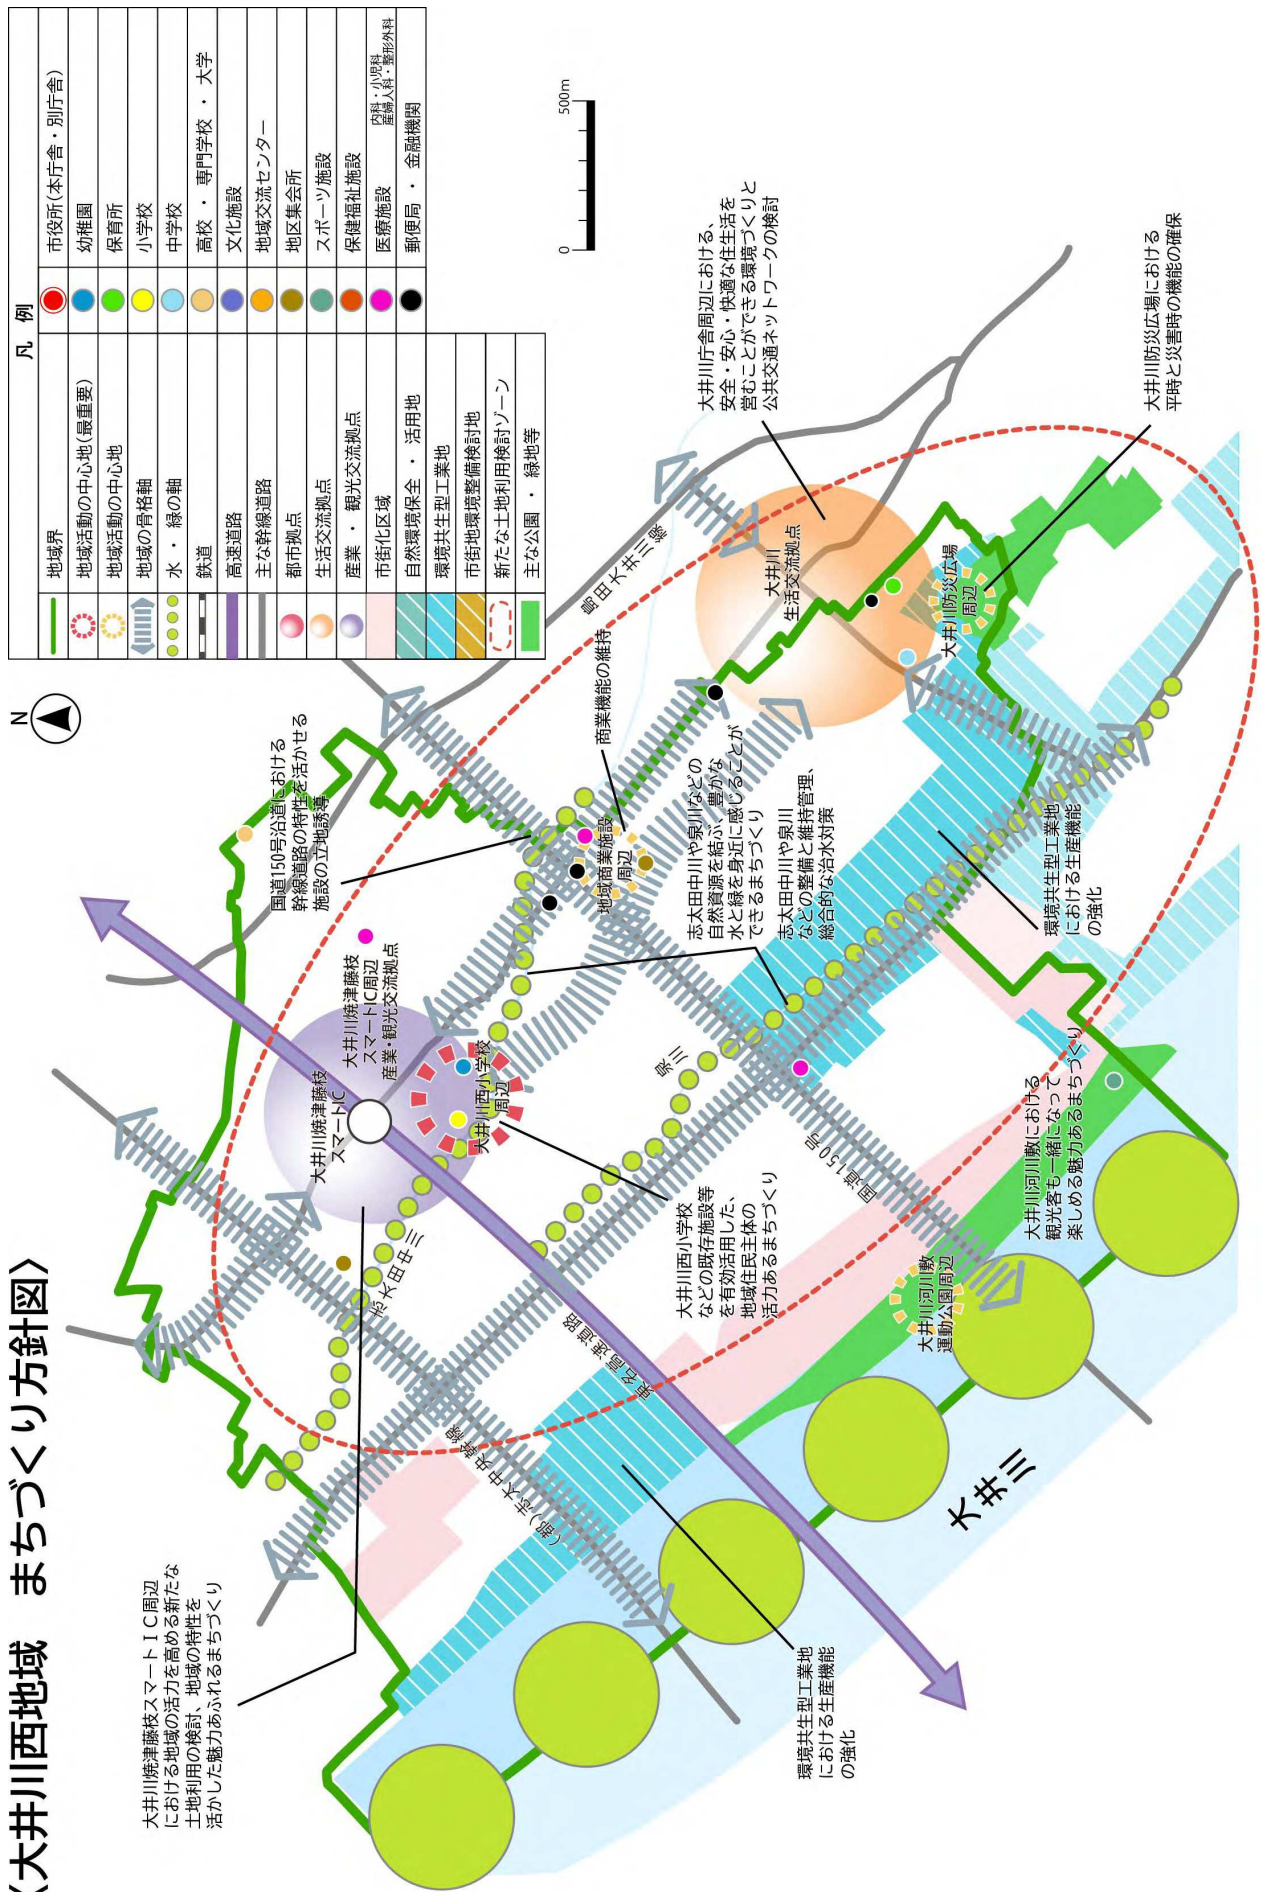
〈大井川西地域　まちづくり方針図〉

凡　例

| | | | |
|---|---|---|---|
| | 地域界 | | 市役所（本庁舎・別庁舎） |
| | 地域活動の中心地（最重要） | | 幼稚園 |
| | 地域活動の中心地 | | 保育所 |
| | 地域の骨格軸 | | 小学校 |
| | 水・緑の軸 | | 中学校 |
| | 鉄道 | | 高校・専門学校・大学 |
| | 高速道路 | | 文化施設 |
| | 主な幹線道路 | | 地域交流センター |
| | 都市拠点 | | 地区集会所 |
| | 生活交流拠点 | | スポーツ施設 |
| | 産業・観光交流拠点 | | 保健福祉施設 |
| | 市街化区域 | | 医療施設　内科・小児科 産婦人科・整形外科 |
| | 自然環境保全・活用地 | | 郵便局・金融機関 |
| | 環境共生型工業地 | | |
| | 市街地環境整備検討地 | | |
| | 新たな土地利用検討ゾーン | | |
| | 主な公園・緑地等 | | |

0　500m

大井川焼津藤枝スマートＩＣ周辺における地域の活力を高める新たな土地利用の検討、地域の特性を活かした魅力あふれるまちづくり

国道150号沿道における幹線道路の特性を活かせる施設の立地誘導

商業機能の維持

大井川庁舎周辺における、安全・安心・快適な住生活を営むことができる環境づくりと公共交通ネットワークの検討

大井川防災広場における平時と災害時の機能の確保

大井川焼津藤枝スマートIC周辺
産業・観光交流拠点

大井川焼津藤枝スマートIC

大井川西小学校周辺

地域商業施設周辺

大井川生活交流拠点

大井川防災広場周辺

志太田中川や泉川などの自然資源を結ぶ、豊かな水と緑を身近に感じることができるまちづくり

志太田中川や泉川などの整備と維持管理、総合的な治水対策

環境共生型工業地における生産機能の強化

大井川西小学校などの既存施設等を有効活用した、地域住民主体の活力あるまちづくり

大井川河川敷における観光客も一緒になって楽しめる魅力あるまちづくり

大井川河川敷運動公園周辺

環境共生型工業地における生産機能の強化

鵜田大井川線

泉川

志太田中川

国道150号

東名高速道路

志太田中川（中島線）

大井川

N